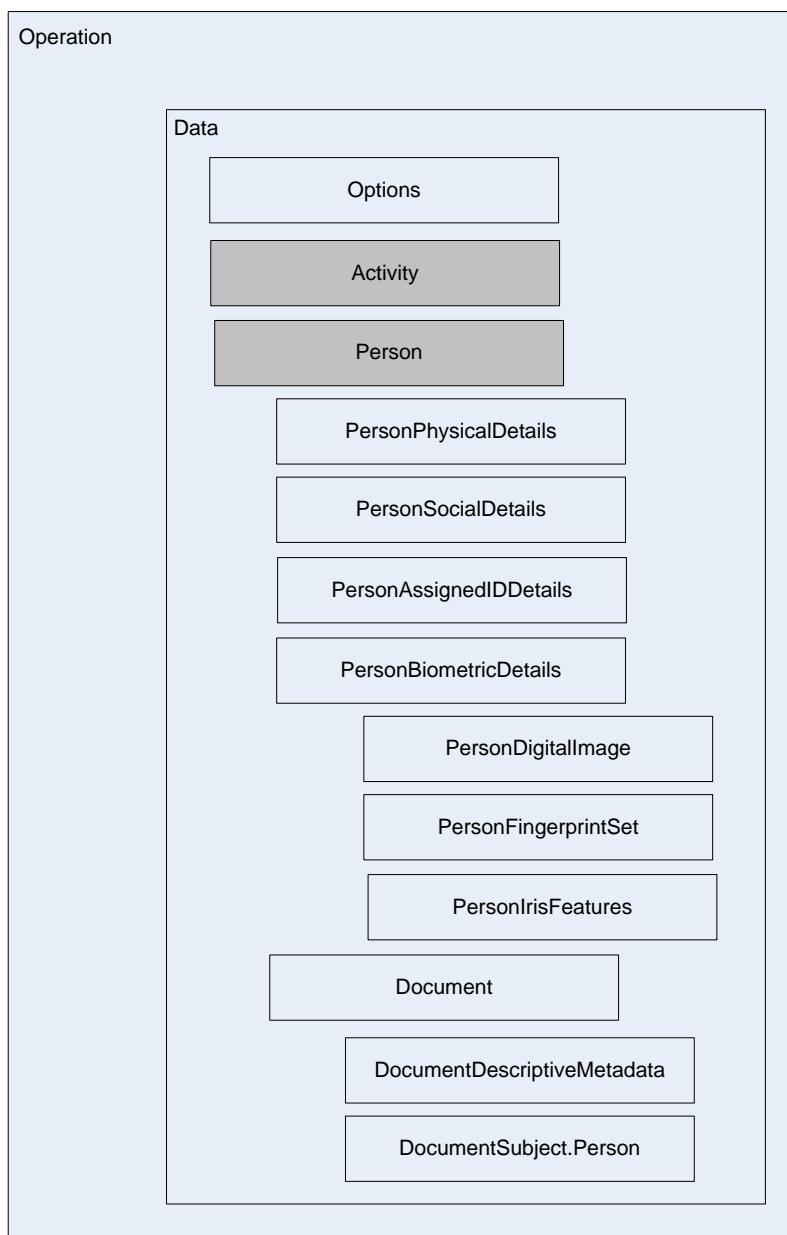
Operation

Data

Options

Activity

Person

PersonPhysicalDetails

PersonSocialDetails

PersonAssignedIDDetails

PersonBiometricDetails

PersonDigitalImage

PersonFingerprintSet

PersonIrisFeatures

Document

DocumentDescriptiveMetadata

DocumentSubject.Person